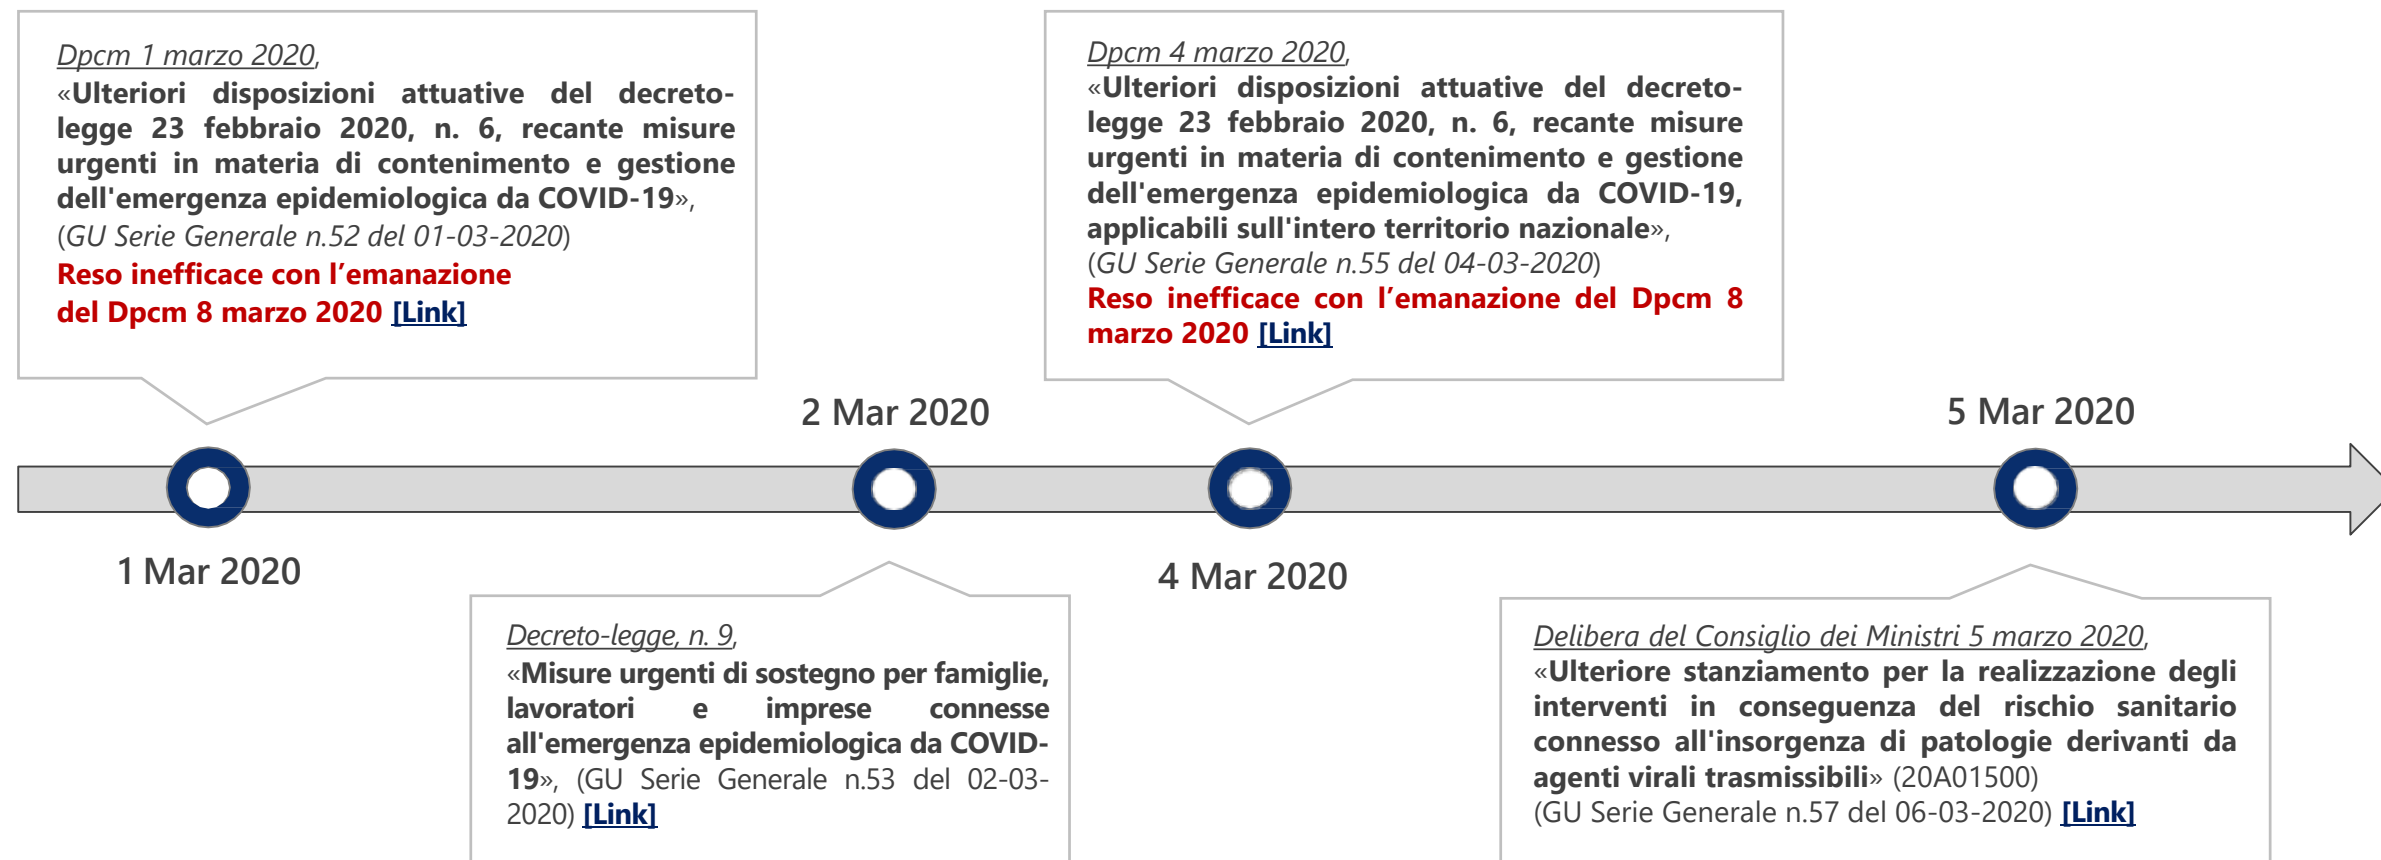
Dpcm 1 marzo 2020,
«Ulteriori disposizioni attuative del decreto-legge 23 febbraio 2020, n. 6, recante misure urgenti in materia di contenimento e gestione dell'emergenza epidemiologica da COVID-19», (GU Serie Generale n.52 del 01-03-2020)
Reso inefficace con l'emanazione del Dpcm 8 marzo 2020 [Link]

Dpcm 4 marzo 2020,
«Ulteriori disposizioni attuative del decreto-legge 23 febbraio 2020, n. 6, recante misure urgenti in materia di contenimento e gestione dell'emergenza epidemiologica da COVID-19, applicabili sull'intero territorio nazionale», (GU Serie Generale n.55 del 04-03-2020)
Reso inefficace con l'emanazione del Dpcm 8 marzo 2020 [Link]

2 Mar 2020

5 Mar 2020

1 Mar 2020

4 Mar 2020

Decreto-legge, n. 9,
«Misure urgenti di sostegno per famiglie, lavoratori e imprese connesse all'emergenza epidemiologica da COVID-19», (GU Serie Generale n.53 del 02-03-2020) [Link]

Delibera del Consiglio dei Ministri 5 marzo 2020,
«Ulteriore stanziamento per la realizzazione degli interventi in conseguenza del rischio sanitario connesso all'insorgenza di patologie derivanti da agenti virali trasmissibili» (20A01500)
(GU Serie Generale n.57 del 06-03-2020) [Link]